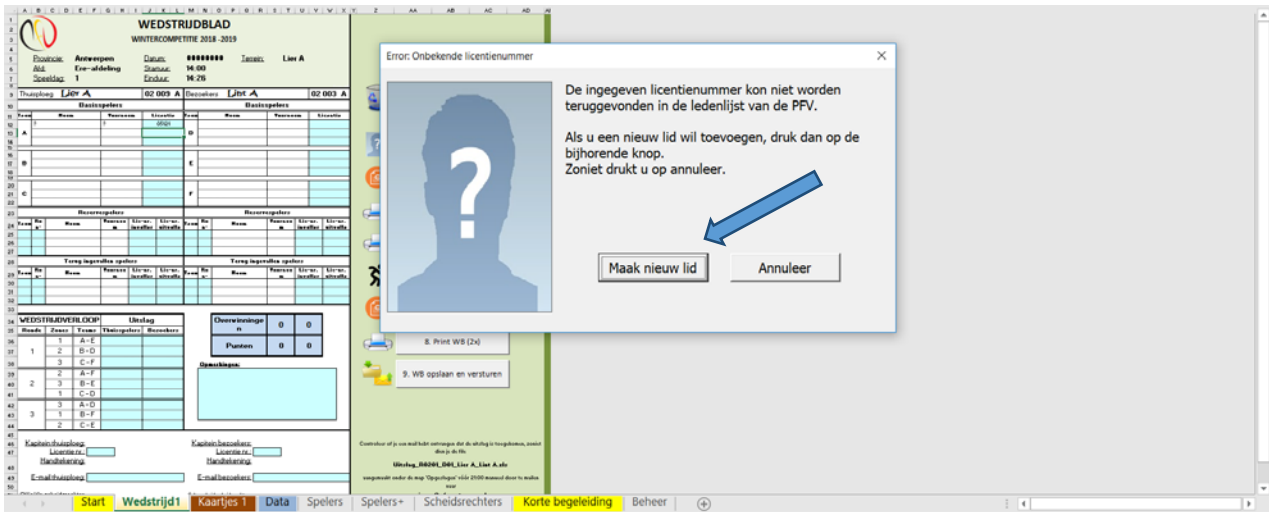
WEDSTRIJDBLAD
WINTERCOMPETITIE 2018 -2019

Provincie: Antwerpen
Afd.: Ere-afdeling
Speeldag: 1
Datum: ********
Startuur: 14:00
Einduur: 14:26
Terrein: Lier A

Thuisploeg: Lier A 02 003 A
Bezoekers: Lier A 02 003 A

Basisspelers
Basisspelers

Reservespelers
Reservespelers

Terug ingevallen spelers
Terug ingevallen spelers

WEDSTRIJDVERLOOP
Uitslag
Ronde Zones Tenue Thuisspelers Bezoekers

| | | |
|---|---|---|
| 1 | 1 | A - E |
| | 2 | B - D |
| | 3 | C - F |
| 2 | 2 | A - F |
| | 3 | B - E |
| | 1 | C - D |
| 3 | 3 | A - D |
| | 1 | B - F |
| | 2 | C - E |

Overwinningen 0 0
Punten 0 0

Opmerkingen:

Kapitein thuisploeg:
Licentie nr.:
Handtekening:
Kapitein bezoekers:
Licentie nr.:
Handtekening:
E-mail thuisploeg:
E-mail bezoekers:

8. Print WB (2x)
9. WB opslaan en versturen

Uitslag_B0201_D01_Lier A_Lier A.xls

Error: Onbekende licentienummer

De ingegeven licentienummer kon niet worden teruggevonden in de ledenlijst van de PFV.

Als u een nieuw lid wil toevoegen, druk dan op de bijhorende knop.
Zoniet drukt u op annuleer.

Maak nieuw lid
Annuleer

Start | Wedstrijd1 | Kaartjes 1 | Data | Spelers | Spelers+ | Scheidsrechters | Korte begeleiding | Beheer